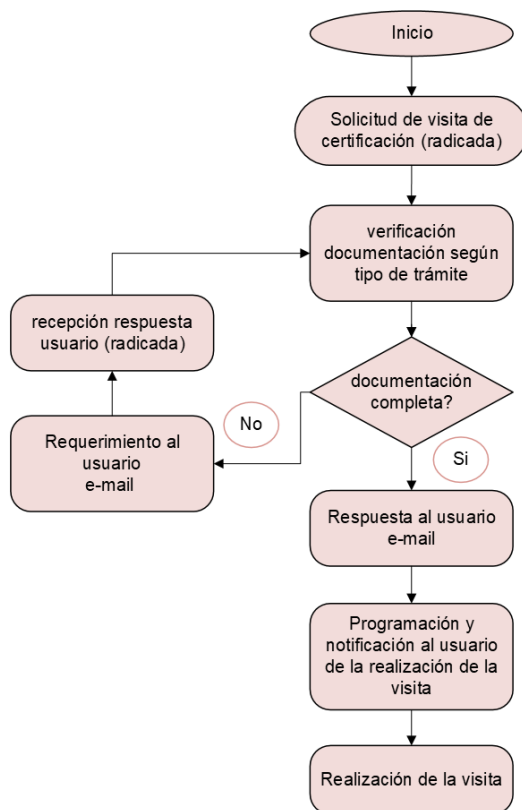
Inicio

Solicitud de visita de certificación (radicada)

verificación documentación según tipo de trámite

recepción respuesta usuario (radicada)

documentación completa?

No

Requerimiento al usuario e-mail

Si

Respuesta al usuario e-mail

Programación y notificación al usuario de la realización de la visita

Realización de la visita